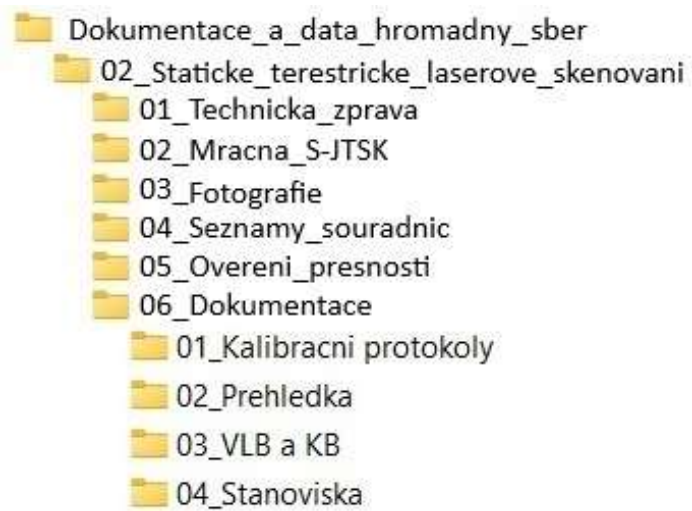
Dokumentace_a_data_hromadny_sber
02_Staticke_terestricke_laserove_skenovani
01_Technicka_zprava
02_Mracna_S-JTSK
03_Fotografie
04_Seznamy_souradnic
05_Overeni_presnosti
06_Dokumentace
01_Kalibracni protokoly
02_Prehledka
03_VLB a KB
04_Stanoviska